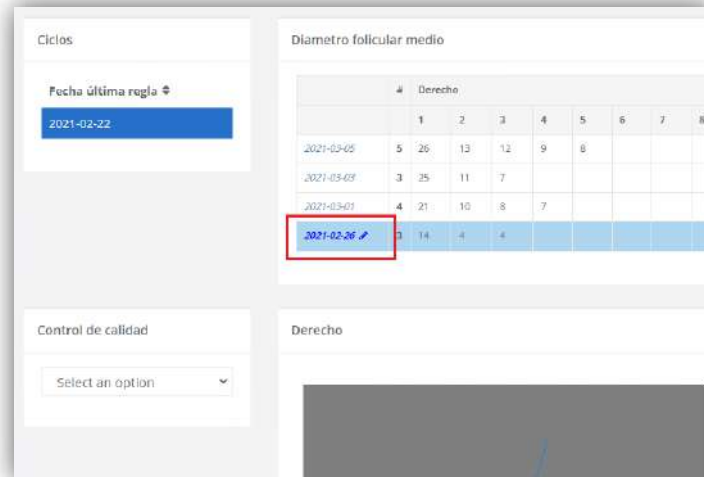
Ciclos

Fecha última regla ⇕

2021-02-22

Diametro folicular medio

| | # | Derecho | | | | | | | |
|---|---|---|---|---|---|---|---|---|---|
| | | 1 | 2 | 3 | 4 | 5 | 6 | 7 | 8 |
| 2021-03-05 | 5 | 26 | 13 | 12 | 9 | 8 | | | |
| 2021-03-03 | 3 | 25 | 11 | 7 | | | | | |
| 2021-03-01 | 4 | 21 | 10 | 8 | 7 | | | | |
| 2021-02-26 | 3 | 14 | 4 | 4 | | | | | |

Control de calidad

Select an option

Derecho